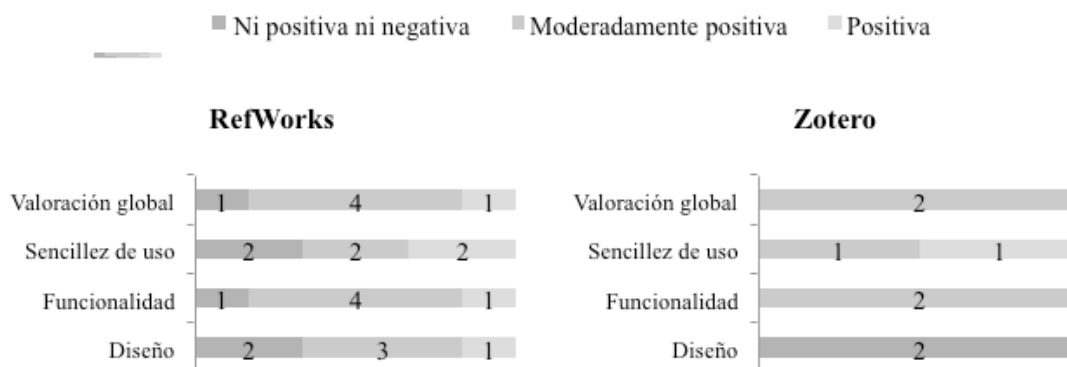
Ni positiva ni negativa  Moderadamente positiva  Positiva

RefWorks

Valoración global 1 4 1
Sencillez de uso 2 2 2
Funcionalidad 1 4 1
Diseño 2 3 1

Zotero

Valoración global 2
Sencillez de uso 1 1
Funcionalidad 2
Diseño 2